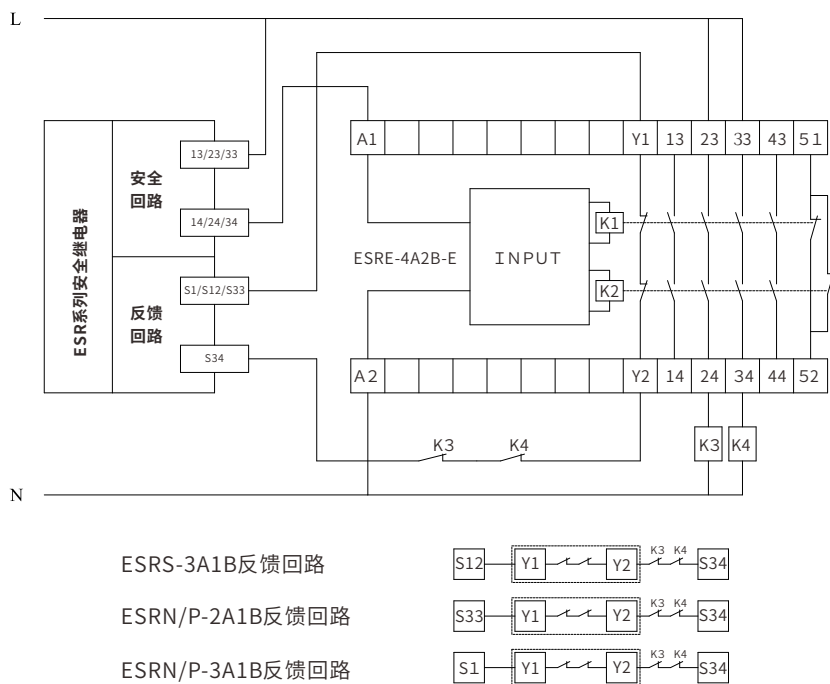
L

ESR系列安全继电器

安全回路

13/23/33

14/24/34

反馈回路

S1/S12/S33

S34

A1

Y1 13 23 33 43 51

K1

ESRE-4A2B-E

INPUT

K2

A2

Y2 14 24 34 44 52

K3 K4

K3 K4

N

ESRS-3A1B反馈回路

S12 Y1 Y2 K3 K4 S34

ESRN/P-2A1B反馈回路

S33 Y1 Y2 K3 K4 S34

ESRN/P-3A1B反馈回路

S1 Y1 Y2 K3 K4 S34